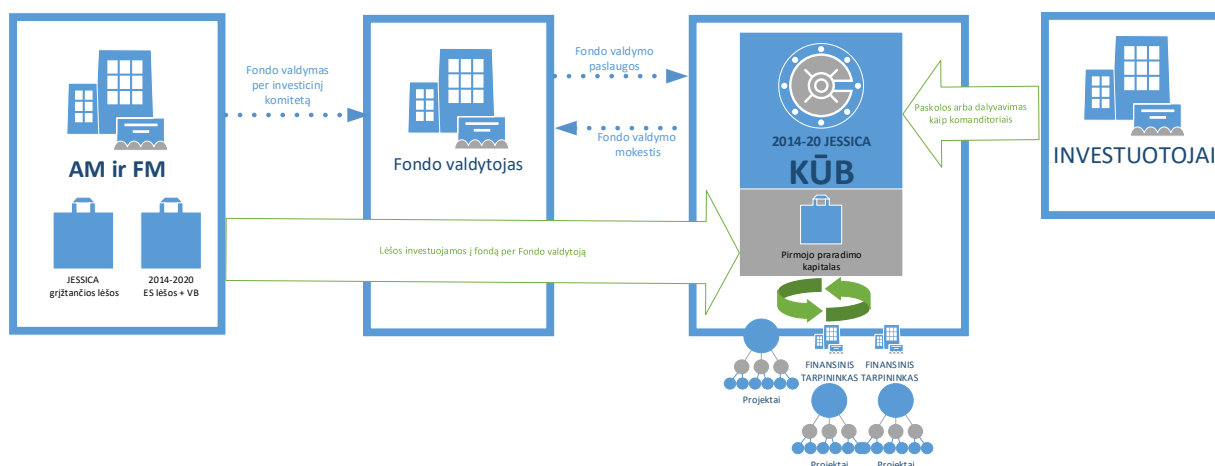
AM ir FM

JESSICA grįžtančios lėšos

2014-2020 ES lėšos + VB

Fondo valdymas per investicinį komitetą

Fondo valdytojas

Fondo valdymo paslaugos

Fondo valdymo mokestis

Lėšos investuojamos į fondą per Fondo valdytoją

2014-20 JESSICA

KŪB

Pirmojo praradimo kapitalas

Paskolos arba dalyvavimas kaip komanditoriais

INVESTUOTOJAI

Projektai

FINANSINIS TARPININKAS

FINANSINIS TARPININKAS

Projektai

Projektai